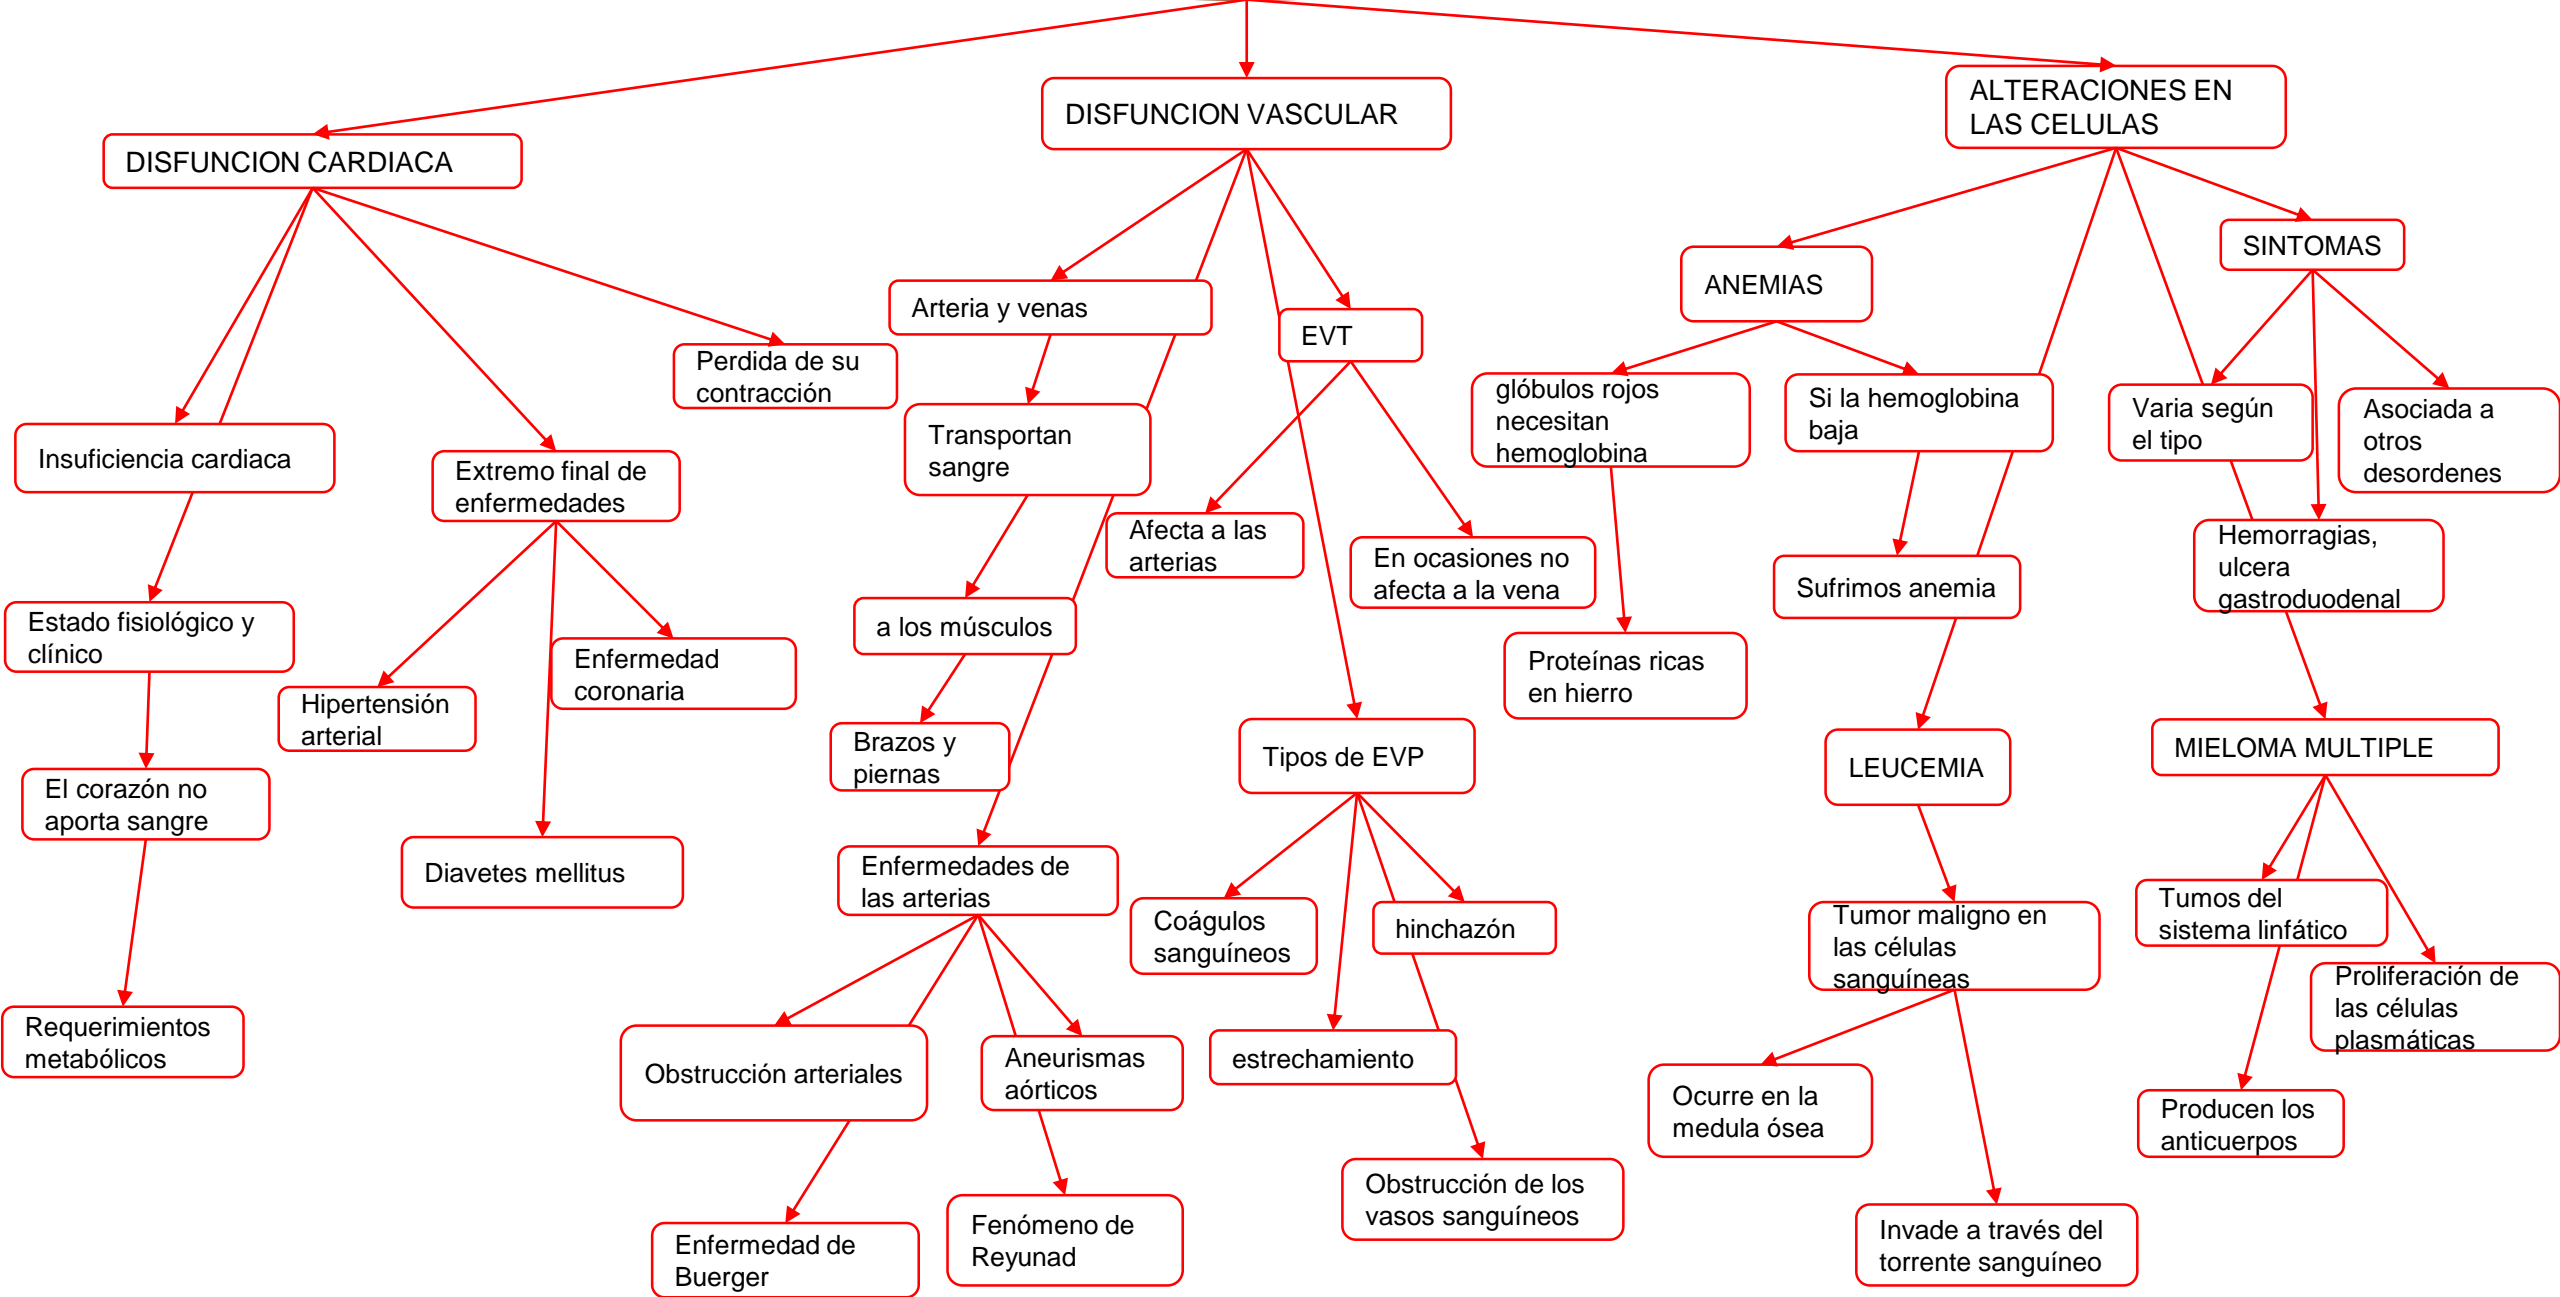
DISFUNCION CARDIACA

DISFUNCION VASCULAR

ALTERACIONES EN LAS CELULAS

Insuficiencia cardiaca

Extremo final de enfermedades

Perdida de su contracción

Estado fisiológico y clínico

Hipertensión arterial

Enfermedad coronaria

El corazón no aporta sangre

Diavetes mellitus

Requerimientos metabólicos

Arteria y venas

Transportan sangre

a los músculos

Brazos y piernas

Enfermedades de las arterias

Obstrucción arteriales

Aneurismas aórticos

Enfermedad de Buerger

Fenómeno de Reyunad

EVT

Afecta a las arterias

En ocasiones no afecta a la vena

Tipos de EVP

Coágulos sanguíneos

hinchazón

estrechamiento

Obstrucción de los vasos sanguíneos

ANEMIAS

glóbulos rojos necesitan hemoglobina

Si la hemoglobina baja

Proteínas ricas en hierro

Sufrimos anemia

LEUCEMIA

Tumor maligno en las células sanguíneas

Ocurre en la medula ósea

Invade a través del torrente sanguíneo

SINTOMAS

Varia según el tipo

Asociada a otros desordenes

Hemorragias, ulcera gastroduodenal

MIELOMA MULTIPLE

Tumos del sistema linfático

Proliferación de las células plasmáticas

Producen los anticuerpos